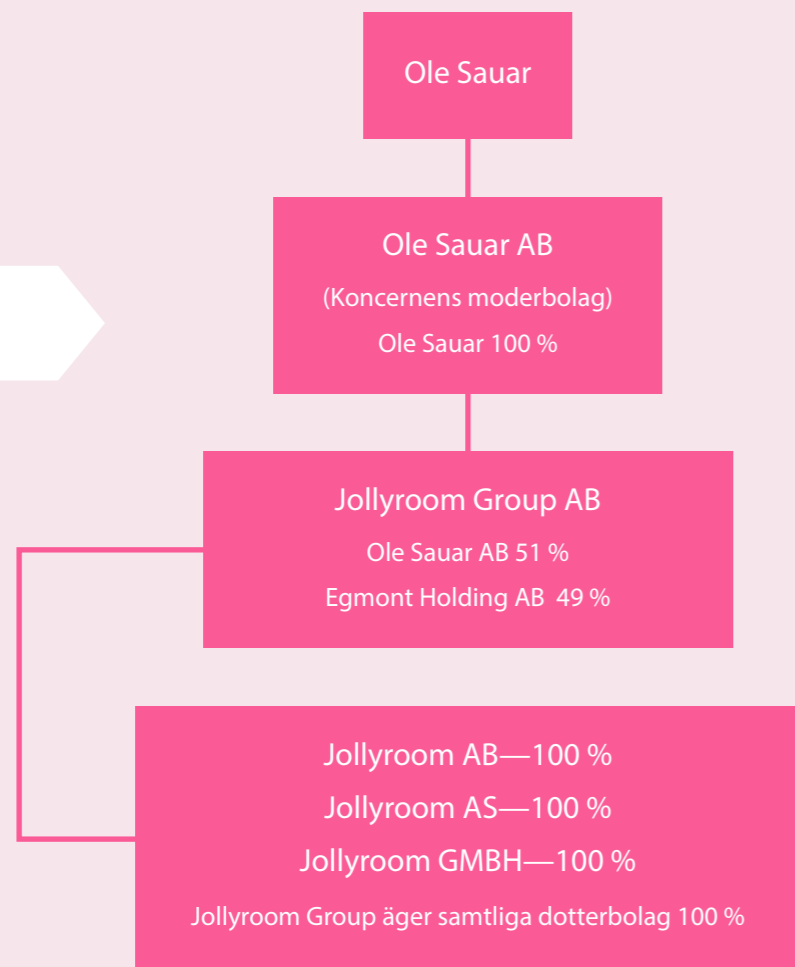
Ole Sauar

Ole Sauar AB

(Koncernens moderbolag)

Ole Sauar 100 %

Jollyroom Group AB

Ole Sauar AB 51 %

Egmont Holding AB 49 %

Jollyroom AB—100 %

Jollyroom AS—100 %

Jollyroom GMBH—100 %

Jollyroom Group äger samtliga dotterbolag 100 %